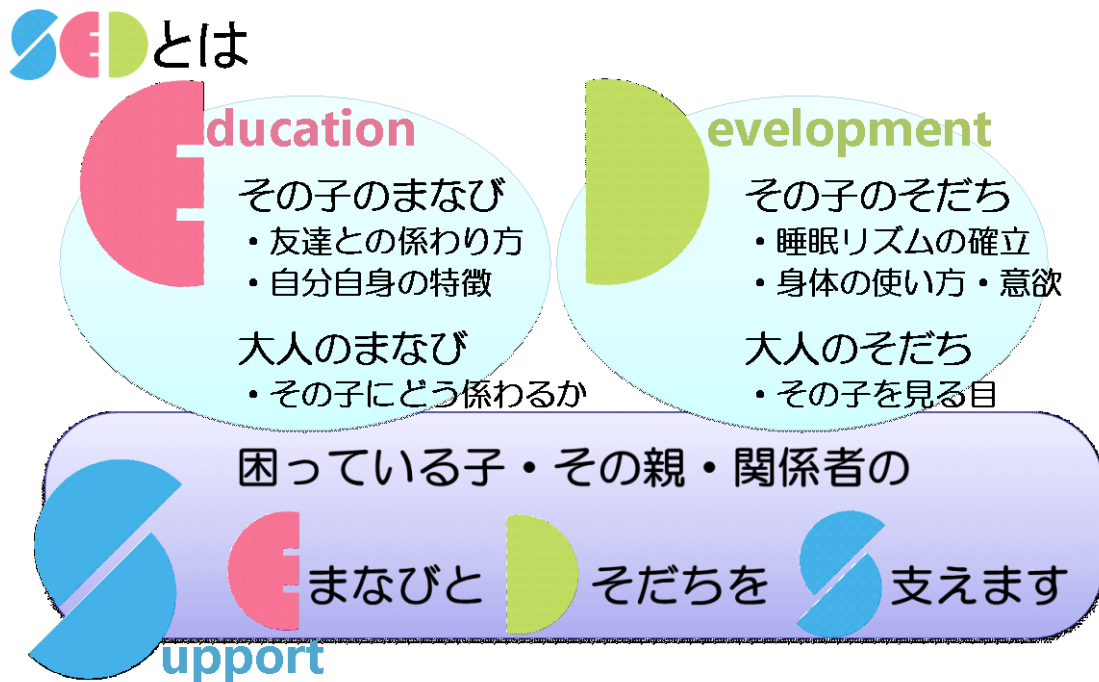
SEDとは

Education

その子のまなび
・友達との係わり方
・自分自身の特徴

大人のまなび
・その子にどう係わるか

Development

その子のそだち
・睡眠リズムの確立
・身体の使い方・意欲

大人のそだち
・その子を見る目

困っている子・その親・関係者の

Eまなびと Dそだちを S支えます

Support